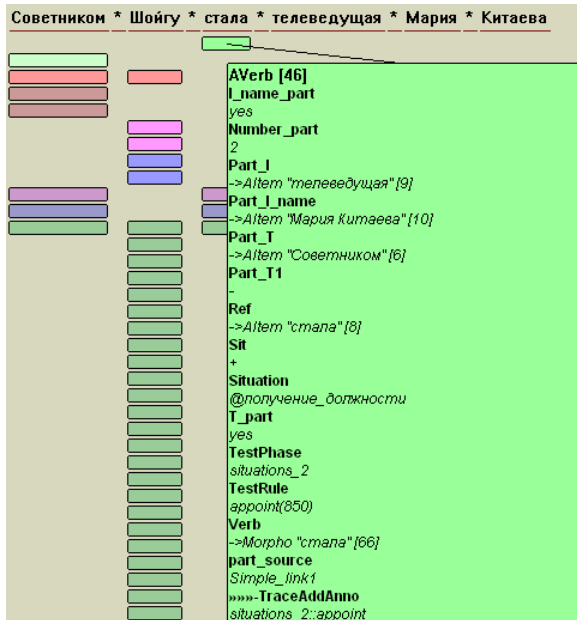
Советником * Шойгу * стала * телеведущая * Мария * Китаева

AVerb [46]
I_name_part
yes
Number_part
2
Part_I
->AItem "телеведущая" [9]
Part_I_name
->AItem "Мария Китаева" [10]
Part_T
->AItem "Советником" [6]
Part_T1
-
Ref
->AItem "стала" [8]
Sit
+
Situation
@получение_должности
T_part
yes
TestPhase
situations_2
TestRule
appoint(850)
Verb
->Morpho "стала" [66]
part_source
Simple_link1
»»»-TraceAddAnno
situations_2::appoint